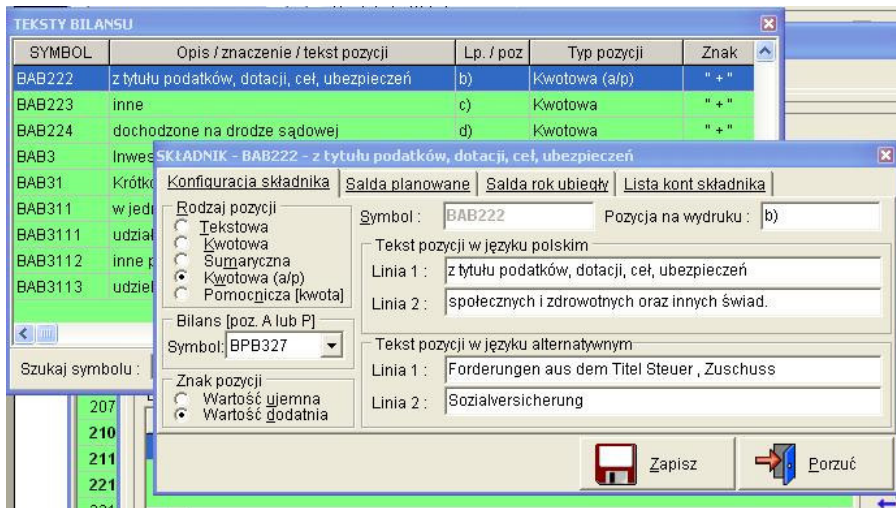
TEKSTY BILANSU

| SYMBOL | Opis / znaczenie / tekst pozycji | Lp. / poz | Typ pozycji | Znak |
|---|---|---|---|---|
| BAB222 | z tytułu podatków, dotacji, ceł, ubezpieczeń | b) | Kwotowa (a/p) | " + " |
| BAB223 | inne | c) | Kwotowa | " + " |
| BAB224 | dochodzone na drodze sądowej | d) | Kwotowa | " + " |
| BAB3 | Inwes | | | |
| BAB31 | Krótko | | | |
| BAB311 | w jedn | | | |
| BAB3111 | udział | | | |
| BAB3112 | inne p | | | |
| BAB3113 | udziel | | | |

Szukaj symbolu :

207
210
211
221

SKŁADNIK - BAB222 - z tytułu podatków, dotacji, ceł, ubezpieczeń

Konfiguracja składnika | Salda planowane | Salda rok ubiegły | Lista kont składnika

Rodzaj pozycji
Tekstowa
Kwotowa
Sumaryczna
Kwotowa (a/p)
Pomocnicza [kwota]

Bilans [poz. A lub P]
Symbol: BPB327

Znak pozycji
Wartość ujemna
Wartość dodatnia

Symbol : BAB222
Pozycja na wydruku : b)

Tekst pozycji w języku polskim
Linia 1 : z tytułu podatków, dotacji, ceł, ubezpieczeń
Linia 2 : społecznych i zdrowotnych oraz innych świad.

Tekst pozycji w języku alternatywnym
Linia 1 : Forderungen aus dem Titel Steuer , Zuschuss
Linia 2 : Sozialversicherung

Zapisz
Porzuć